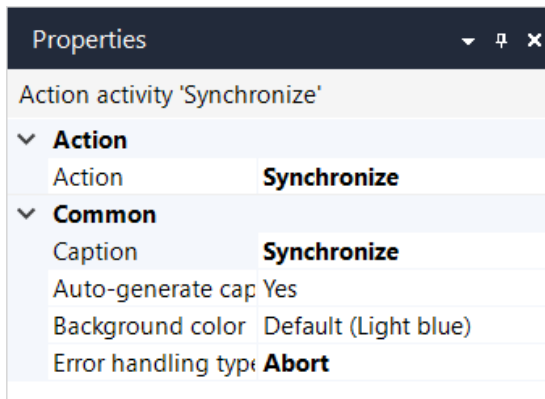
Properties

Action activity 'Synchronize'

Action

| | |
|---|---|
| Action | Synchronize |

Common

| | |
|---|---|
| Caption | Synchronize |
| Auto-generate cap | Yes |
| Background color | Default (Light blue) |
| Error handling typ | Abort |